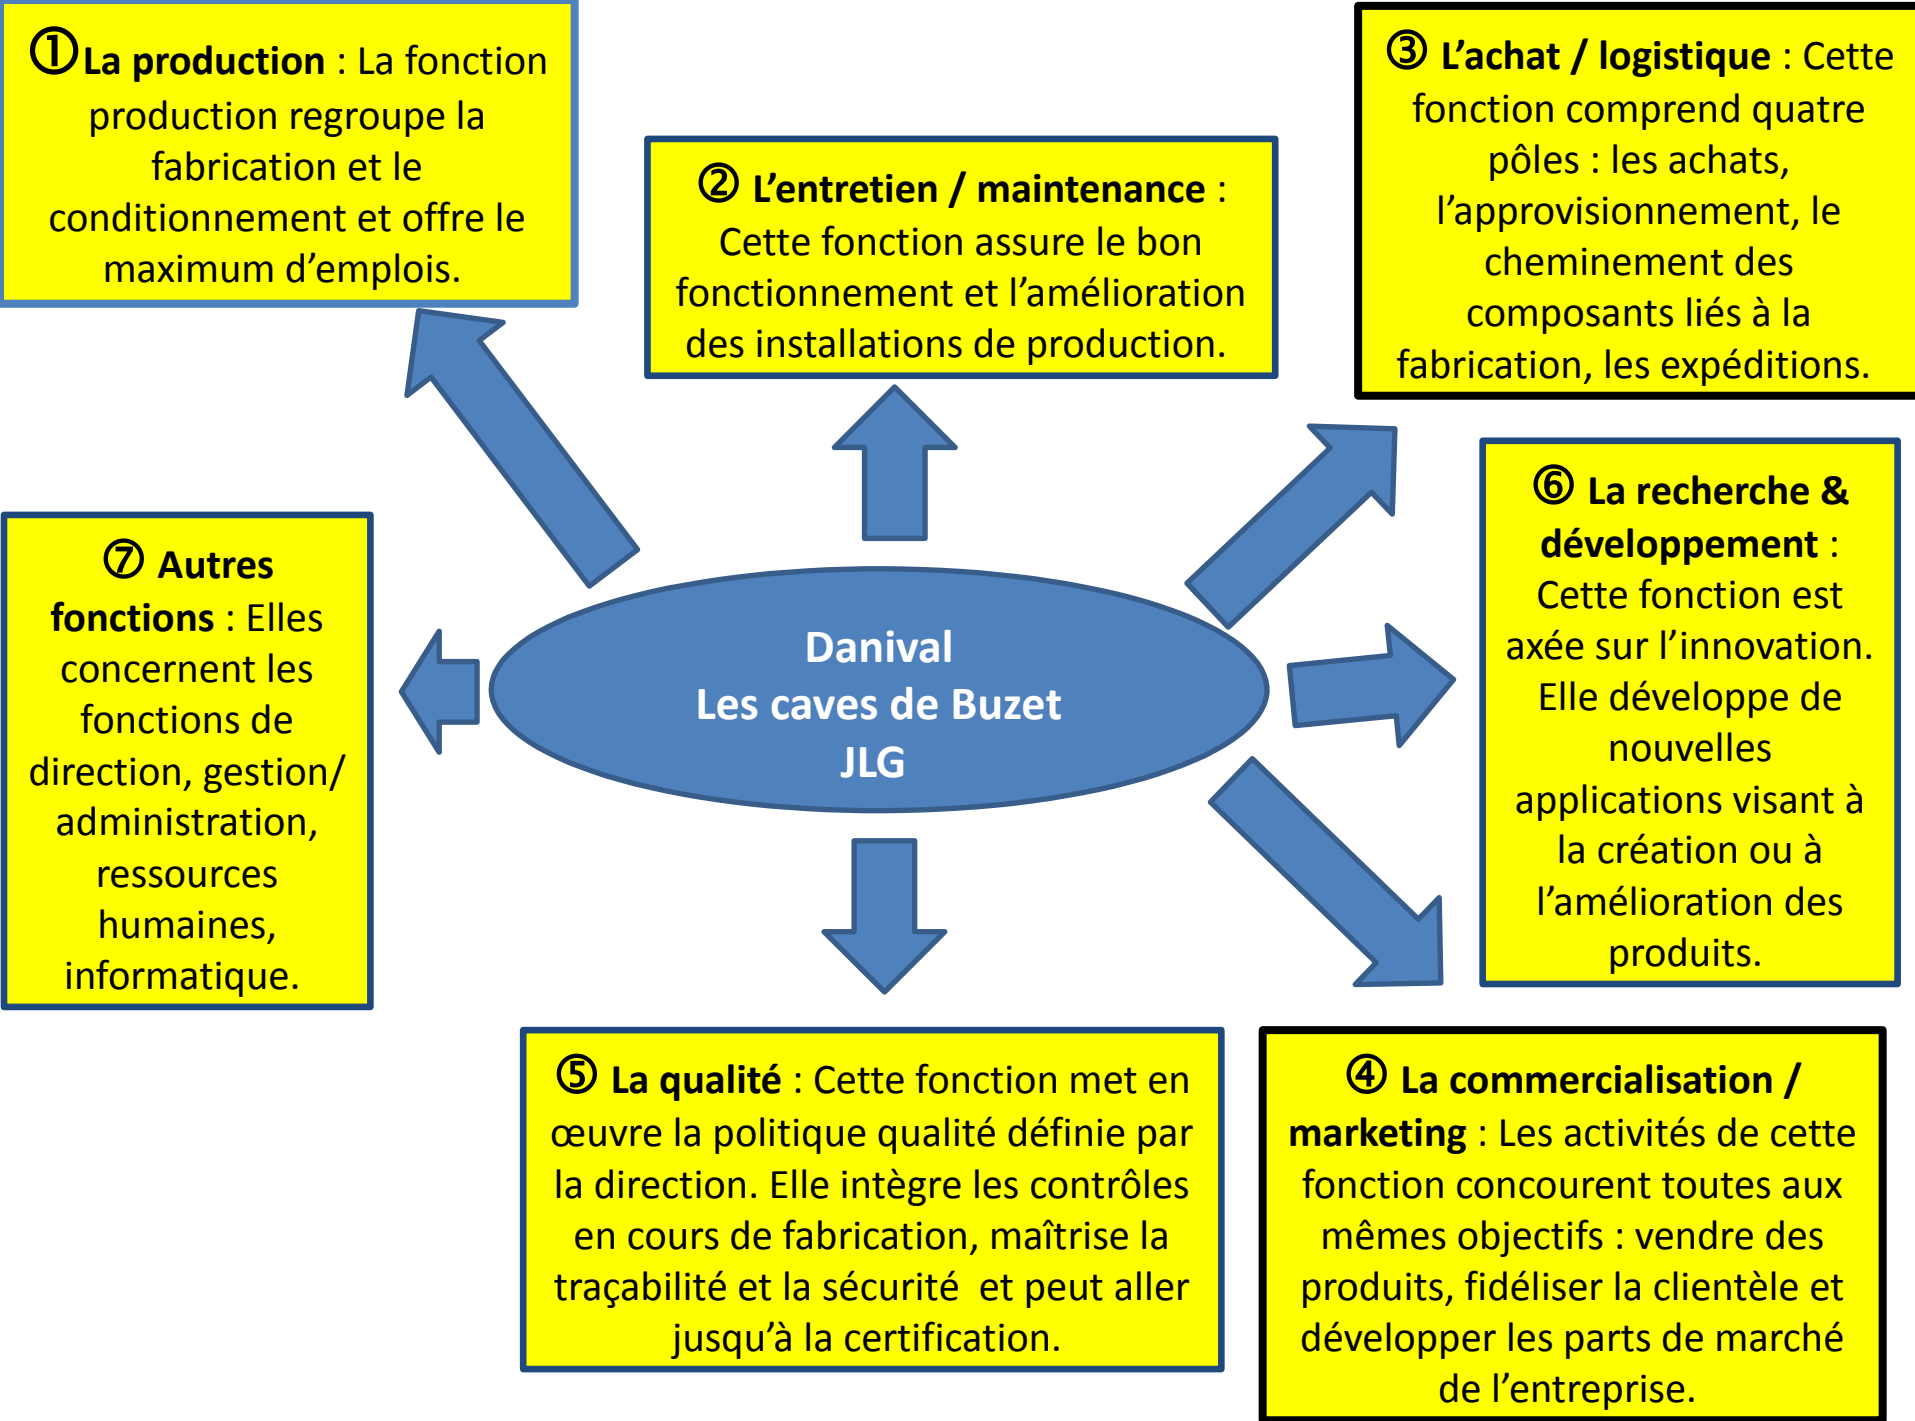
①La production : La fonction production regroupe la fabrication et le conditionnement et offre le maximum d'emplois.

② L'entretien / maintenance : Cette fonction assure le bon fonctionnement et l'amélioration des installations de production.

③ L'achat / logistique : Cette fonction comprend quatre pôles : les achats, l'approvisionnement, le cheminement des composants liés à la fabrication, les expéditions.

⑦ Autres fonctions : Elles concernent les fonctions de direction, gestion/ administration, ressources humaines, informatique.

Danival
Les caves de Buzet
JLG

⑥ La recherche & développement : Cette fonction est axée sur l'innovation. Elle développe de nouvelles applications visant à la création ou à l'amélioration des produits.

⑤ La qualité : Cette fonction met en œuvre la politique qualité définie par la direction. Elle intègre les contrôles en cours de fabrication, maîtrise la traçabilité et la sécurité et peut aller jusqu'à la certification.

④ La commercialisation / marketing : Les activités de cette fonction concourent toutes aux mêmes objectifs : vendre des produits, fidéliser la clientèle et développer les parts de marché de l'entreprise.